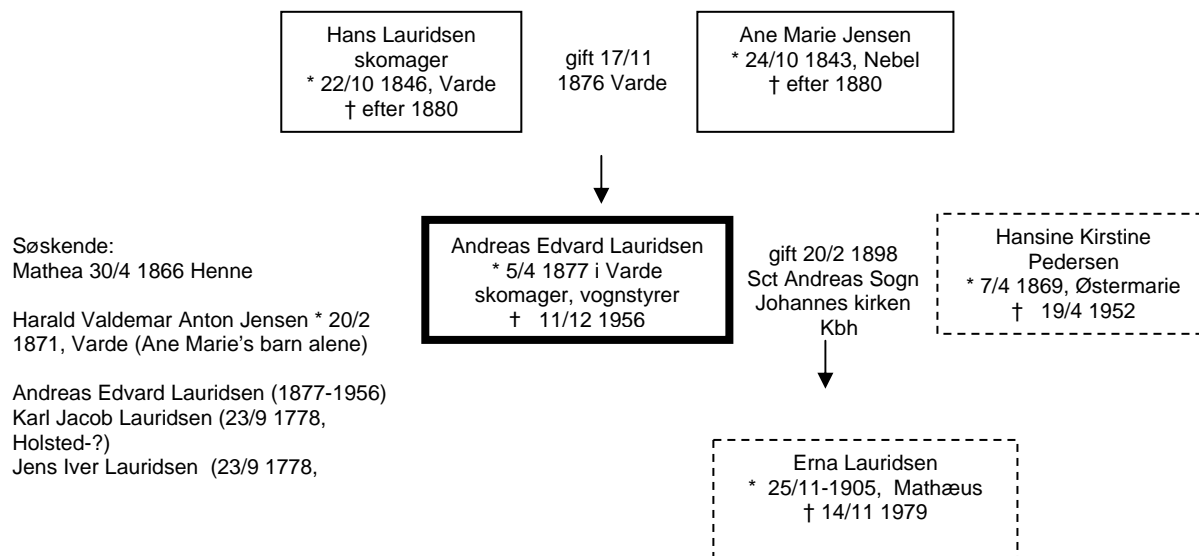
Hans Lauridsen
skomager
* 22/10 1846, Varde
† efter 1880

gift 17/11
1876 Varde

Ane Marie Jensen
* 24/10 1843, Nebel
† efter 1880

Søskende:
Mathea 30/4 1866 Henne

Harald Valdemar Anton Jensen * 20/2 1871, Varde (Ane Marie's barn alene)

Andreas Edvard Lauridsen (1877-1956)
Karl Jacob Lauridsen (23/9 1778, Holsted-?)
Jens Iver Lauridsen (23/9 1778,

Andreas Edvard Lauridsen
* 5/4 1877 i Varde
skomager, vognstyrer
† 11/12 1956

gift 20/2 1898
Sct Andreas Sogn
Johannes kirken
Kbh

Hansine Kirstine
Pedersen
* 7/4 1869, Østermarie
† 19/4 1952

Erna Lauridsen
* 25/11-1905, Mathæus
† 14/11 1979